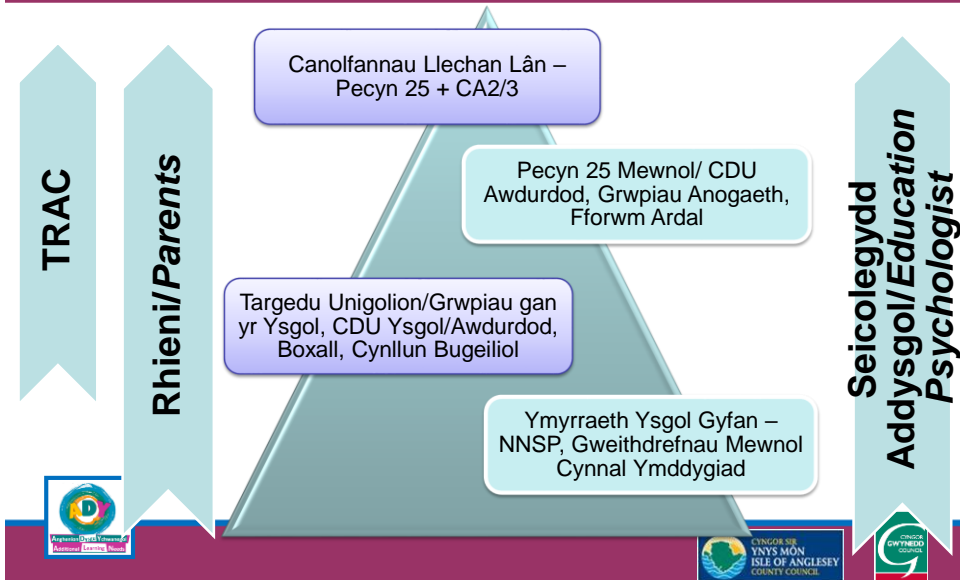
TRAC

Rhieni/*Parents*

Canolfannau Llechan Lân – Pecyn 25 + CA2/3

Pecyn 25 Mewnol/ CDU Awdurdod, Grwpiau Anogaeth, Fforwm Ardal

Targedu Unigolion/Grwpiau gan yr Ysgol, CDU Ysgol/Awdurdod, Boxall, Cynllun Bugeiliol

Ymyrraeth Ysgol Gyfan – NNSP, Gweithdrefnau Mewnol Cynnal Ymddygiad

Seicolegydd Addysgol/*Education Psychologist*

ADY
Anghenion Dysgu Ychwanegol
Additional Learning Needs

CYNGOR SIR YNYS MÔN ISLE OF ANGLESEY COUNTY COUNCIL

CYNGOR GWYNEDD COUNCIL